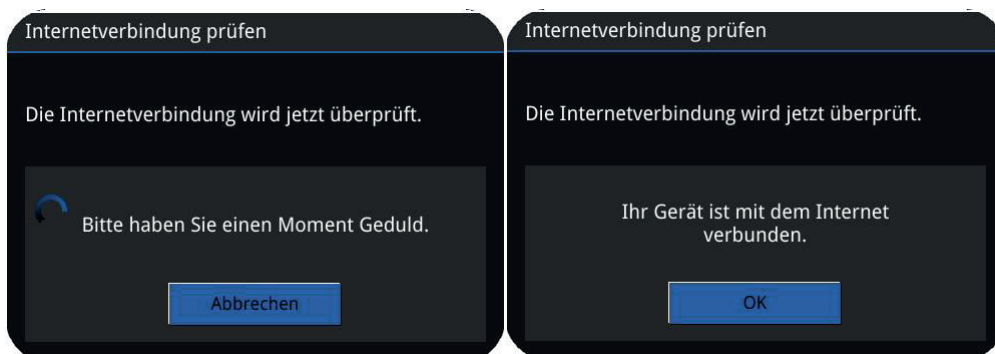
Internetverbindung prüfen

Die Internetverbindung wird jetzt überprüft.

Bitte haben Sie einen Moment Geduld.

Abbrechen

Internetverbindung prüfen

Die Internetverbindung wird jetzt überprüft.

Ihr Gerät ist mit dem Internet verbunden.

OK